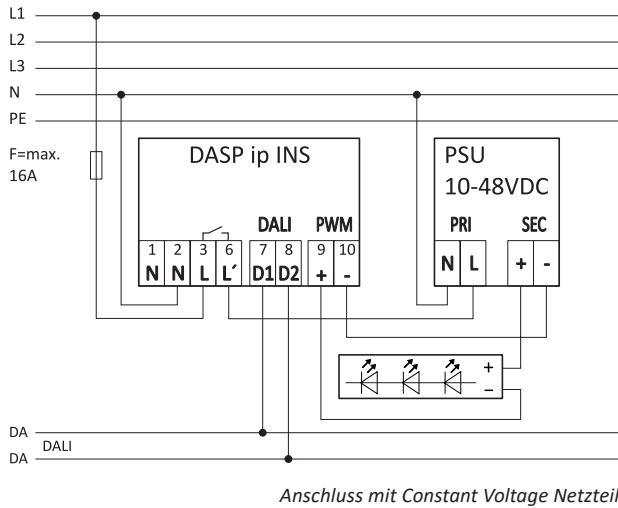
L1
L2
L3
N
PE

F=max.
16A

DASP ip INS

DALI PWM

| 1 | 2 | 3 | 6 | 7 | 8 | 9 | 10 |
|---|---|---|---|---|---|---|---|
| N | N | L | L´ | D1 | D2 | + | - |

PSU
10-48VDC

PRI SEC

N L + -

+
–

DA
DALI
DA

Anschluss mit Constant Voltage Netzteil